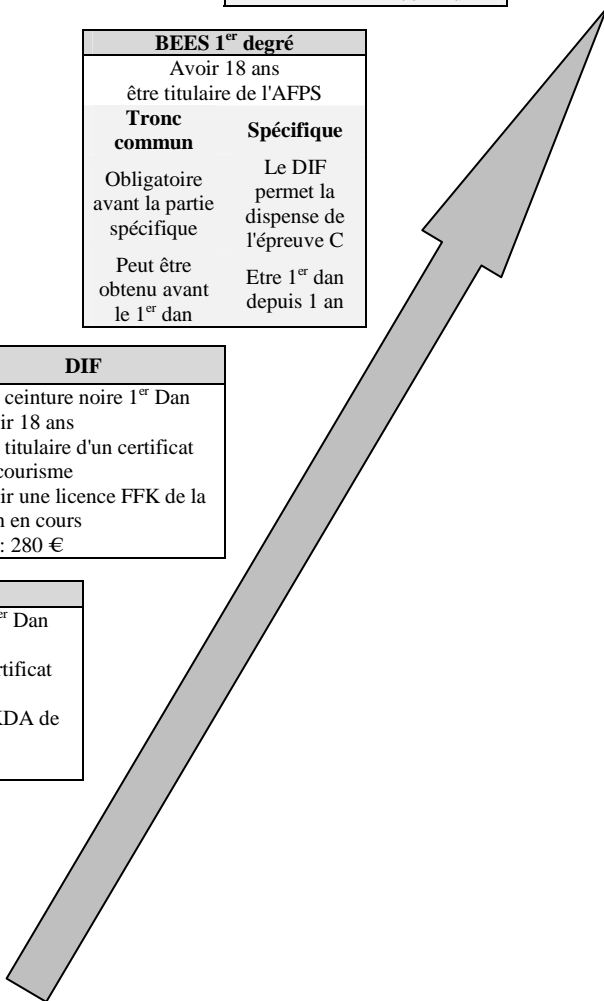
**BEES 1$^{er}$ degré**

Avoir 18 ans
être titulaire de l'AFPS

| Tronc commun | Spécifique |
|---|---|
| Obligatoire avant la partie spécifique | Le DIF permet la dispense de l'épreuve C |
| Peut être obtenu avant le 1$^{er}$ dan | Etre 1$^{er}$ dan depuis 1 an |

**DIF**

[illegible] ceinture noire 1$^{er}$ Dan
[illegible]ir 18 ans
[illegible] titulaire d'un certificat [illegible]courisme
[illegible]ir une licence FFK de la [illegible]n en cours
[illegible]: 280 €

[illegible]$^{er}$ Dan
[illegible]rtificat
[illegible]DA de